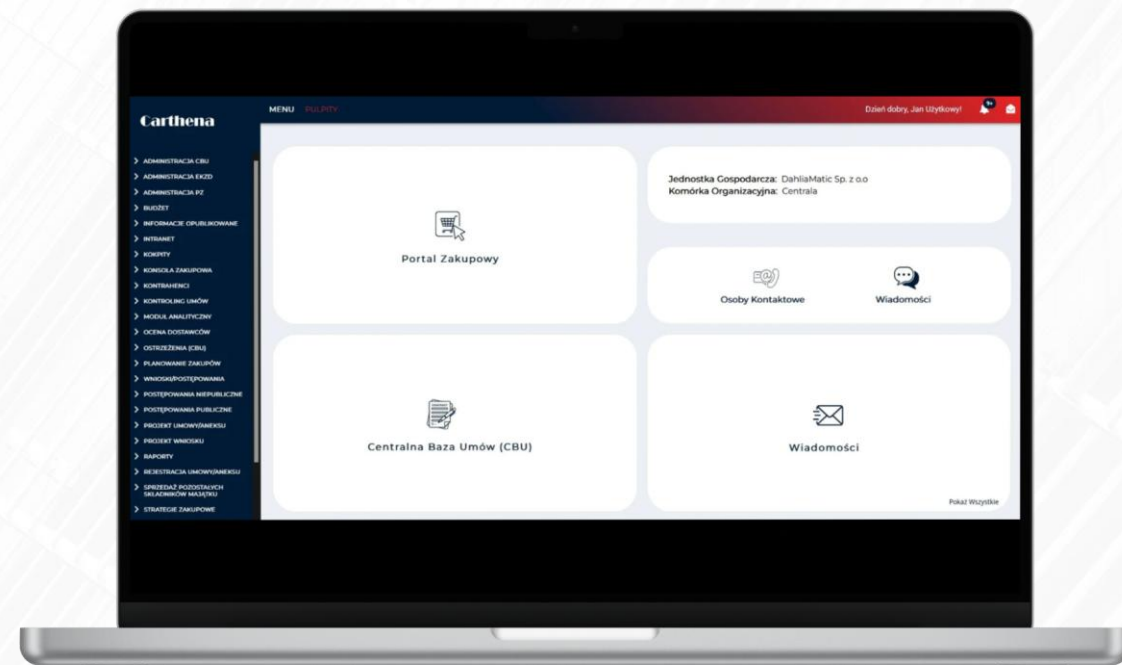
Carthena

MENU PULPITY

Dzień dobry, Jan Użytkowy!

9+

ADMINISTRACJA CBU
ADMINISTRACJA EKZD
ADMINISTRACJA PZ
BUDŻET
INFORMACJE OPUBLIKOWANE
INTRANET
KOKPITY
KONSOLA ZAKUPOWA
KONTRAHENCI
KONTROLING UMÓW
MODUŁ ANALITYCZNY
OCENA DOSTAWCÓW
OSTRZEŻENIA (CBU)
PLANOWANIE ZAKUPÓW
WNIOSKI/POSTĘPOWANIA
POSTĘPOWANIA NIEPUBLICZNE
POSTĘPOWANIA PUBLICZNE
PROJEKT UMOWY/ANEKSU
PROJEKT WNIOSKU
RAPORTY
REJESTRACJA UMOWY/ANEKSU
SPRZEDAŻ POZOSTAŁYCH SKŁADNIKÓW MAJĄTKU
STRATEGIE ZAKUPOWE

Portal Zakupowy

Jednostka Gospodarcza: DahliaMatic Sp. z o.o
Komórka Organizacyjna: Centrala

Osoby Kontaktowe

Wiadomości

Centralna Baza Umów (CBU)

Wiadomości

Pokaż Wszystkie